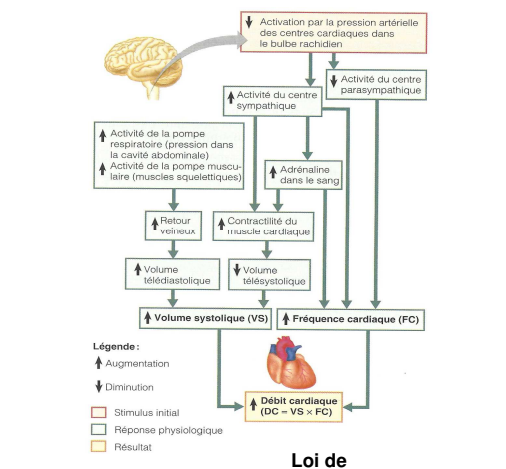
↓ Activation par la pression artérielle des centres cardiaques dans le bulbe rachidien

↑ Activité du centre sympathique

↓ Activité du centre parasympathique

↑ Activité de la pompe respiratoire (pression dans la cavité abdominale)
↑ Activité de la pompe musculaire (muscles squelettiques)

↑ Adrénaline dans le sang

↑ Retour veineux

↑ Contractilité du muscle cardiaque

↑ Volume télédiastolique

↓ Volume télésystolique

↑ Volume systolique (VS)

↑ Fréquence cardiaque (FC)

↑ Débit cardiaque (DC = VS × FC)

Légende :
↑ Augmentation
↓ Diminution
Stimulus initial
Réponse physiologique
Résultat

Loi de